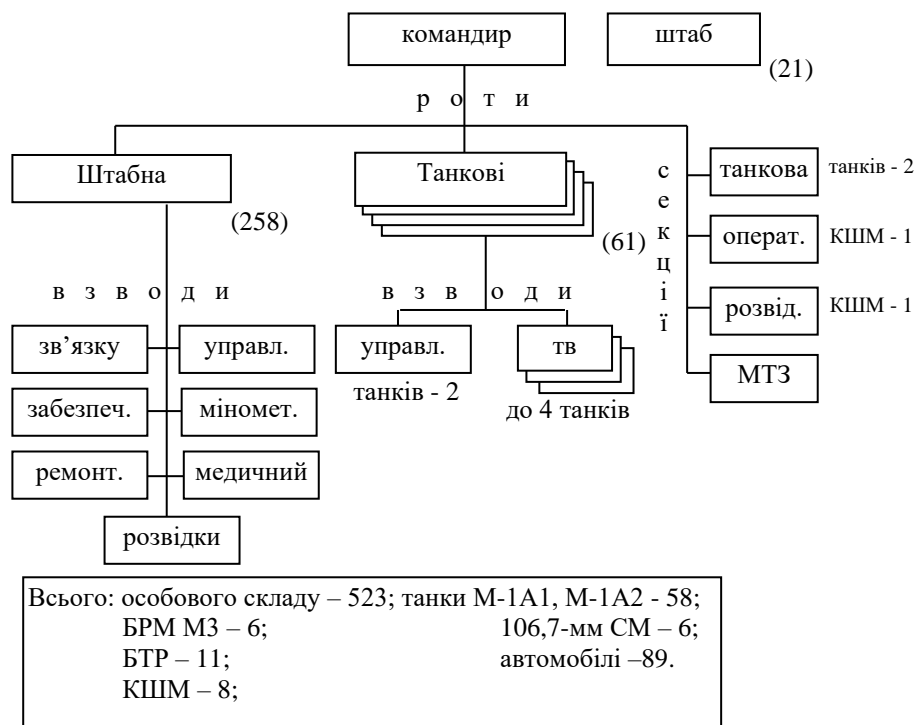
командир

штаб

(21)

р о т и

Штабна

(258)

в з в о д и

зв'язку

управл.

забезпеч.

міномет.

ремонт.

медичний

розвідки

Танкові

(61)

в з в о д и

управл.

танків - 2

тв

до 4 танків

с е к ц і ї

танкова

танків - 2

операт.

КШМ - 1

розвід.

КШМ - 1

МТЗ

Всього: особового складу – 523; танки М-1А1, М-1А2 - 58;
БРМ М3 – 6; 106,7-мм СМ – 6;
БТР – 11; автомобілі –89.
КШМ – 8;